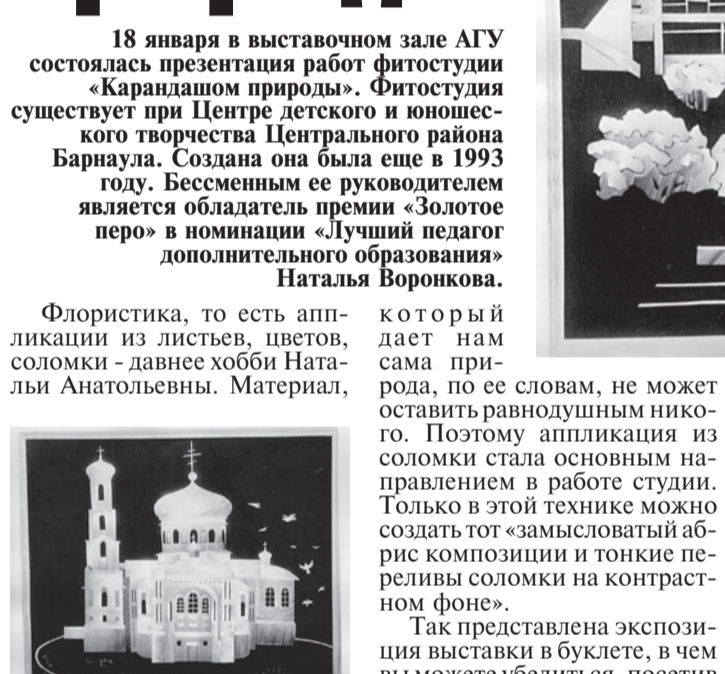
18 января в выставочном зале АГУ состоялась презентация работ фитостудии «Карандашом природы». Фитостудия существует при Центре детского и юношеского творчества Центрального района Барнаула. Создана она была еще в 1993 году. Бессменным ее руководителем является обладатель премии «Золотое перо» в номинации «Лучший педагог дополнительного образования» Наталья Воронкова.

Флористика, то есть аппликации из листьев, цветов, соломки - давнее хобби Натальи Анатольевны. Материал, который дает нам сама природа, по ее словам, не может оставить равнодушным никого. Поэтому аппликация из соломки стала основным направлением в работе студии. Только в этой технике можно создать тот «замысловатый абрис композиции и тонкие переливы соломки на контрастном фоне».

Так представлена экспозиция выставки в буклете, в чем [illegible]